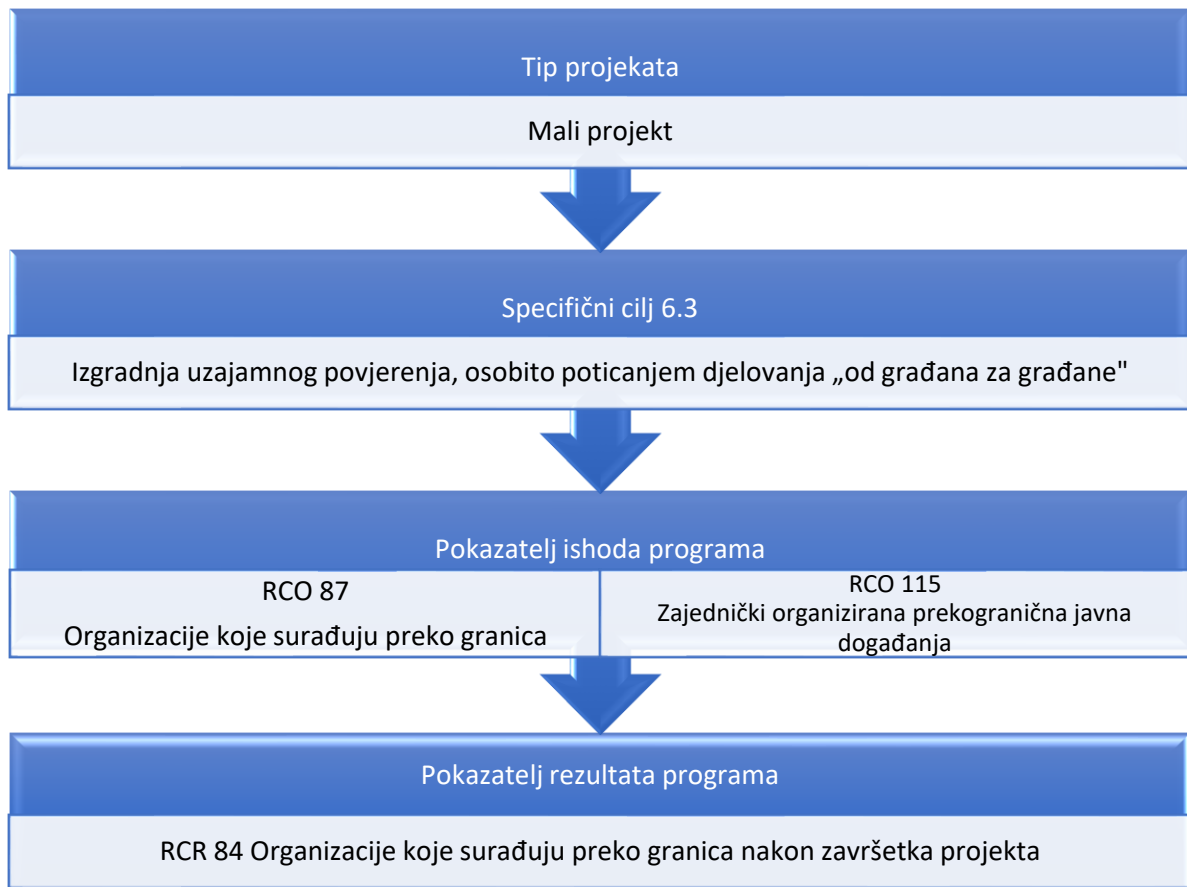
Tip projekata

Mali projekt

Specifični cilj 6.3

Izgradnja uzajamnog povjerenja, osobito poticanjem djelovanja „od građana za građane"

Pokazatelj ishoda programa

RCO 87
Organizacije koje surađuju preko granica

RCO 115
Zajednički organizirana prekogranična javna događanja

Pokazatelj rezultata programa

RCR 84 Organizacije koje surađuju preko granica nakon završetka projekta